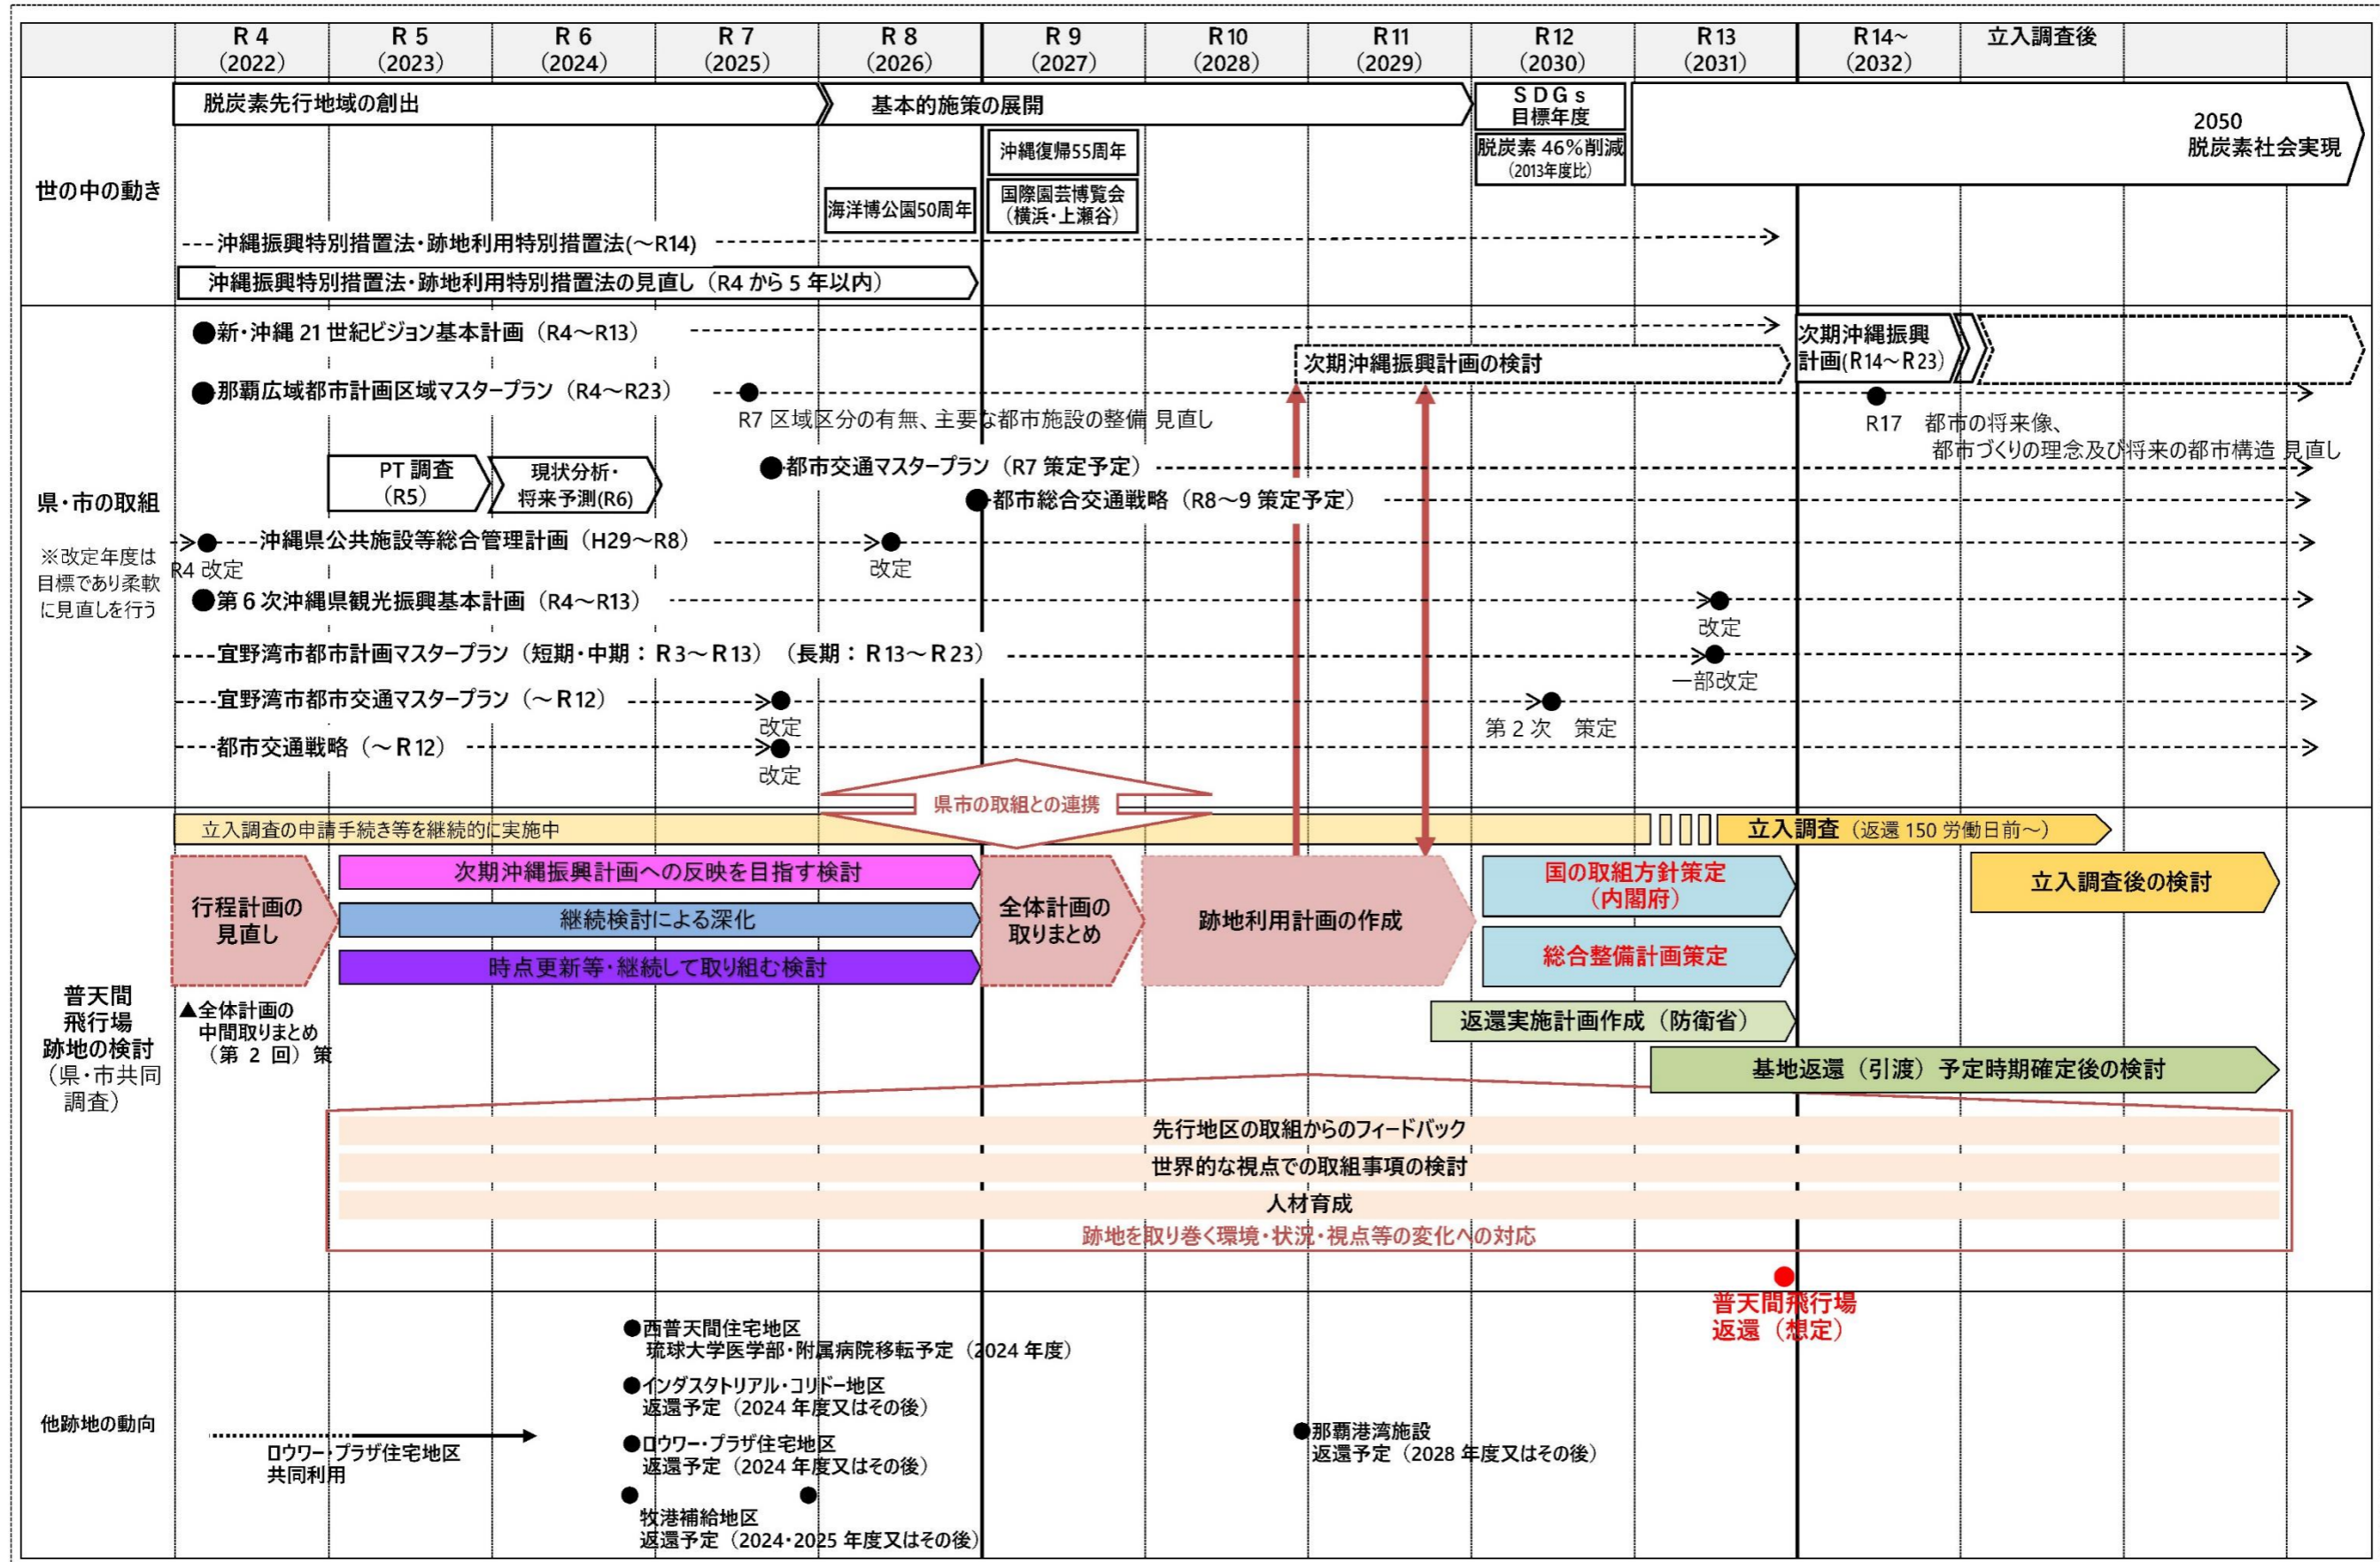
| | R 4 (2022) | R 5 (2023) | R 6 (2024) | R 7 (2025) | R 8 (2026) | R 9 (2027) | R 10 (2028) | R 11 (2029) | R 12 (2030) | R 13 (2031) | R 14~ (2032) | 立入調査後 |
|---|---|---|---|---|---|---|---|---|---|---|---|---|

世の中の動き

脱炭素先行地域の創出
基本的施策の展開
SDGs 目標年度
脱炭素 46%削減 (2013年度比)
2050 脱炭素社会実現
沖縄復帰55周年
国際園芸博覧会 (横浜・上瀬谷)
海洋博公園50周年
沖縄振興特別措置法・跡地利用特別措置法(~R14)
沖縄振興特別措置法・跡地利用特別措置法の見直し (R4 から 5 年以内)

県・市の取組
※改定年度は目標であり柔軟に見直しを行う

●新・沖縄 21 世紀ビジョン基本計画 (R4~R13)
次期沖縄振興計画の検討
次期沖縄振興計画(R14~R23)
●那覇広域都市計画区域マスタープラン (R4~R23)
R7 区域区分の有無、主要な都市施設の整備 見直し
R17 都市の将来像、都市づくりの理念及び将来の都市構造 見直し
PT 調査 (R5)
現状分析・将来予測(R6)
●都市交通マスタープラン (R7 策定予定)
●都市総合交通戦略 (R8~9 策定予定)
●沖縄県公共施設等総合管理計画 (H29~R8)
R4 改定
改定
●第 6 次沖縄県観光振興基本計画 (R4~R13)
改定
宜野湾市都市計画マスタープラン (短期・中期:R3~R13) (長期:R13~R23)
一部改定
宜野湾市都市交通マスタープラン (~R12)
改定
第 2 次 策定
都市交通戦略 (~R12)
改定
県市の取組との連携

普天間飛行場跡地の検討 (県・市共同調査)

立入調査の申請手続き等を継続的に実施中
立入調査 (返還 150 労働日前~)
行程計画の見直し
次期沖縄振興計画への反映を目指す検討
継続検討による深化
時点更新等・継続して取り組む検討
全体計画の取りまとめ
跡地利用計画の作成
国の取組方針策定 (内閣府)
総合整備計画策定
立入調査後の検討
▲全体計画の中間取りまとめ (第 2 回) 策
返還実施計画作成 (防衛省)
基地返還 (引渡) 予定時期確定後の検討
先行地区の取組からのフィードバック
世界的な視点での取組事項の検討
人材育成
跡地を取り巻く環境・状況・視点等の変化への対応

普天間飛行場返還 (想定)

他跡地の動向

ロウワー・プラザ住宅地区 共同利用
●西普天間住宅地区 琉球大学医学部・附属病院移転予定 (2024 年度)
●インダストリアル・コリドー地区 返還予定 (2024 年度又はその後)
●ロウワー・プラザ住宅地区 返還予定 (2024 年度又はその後)
牧港補給地区 返還予定 (2024・2025 年度又はその後)
●那覇港湾施設 返還予定 (2028 年度又はその後)